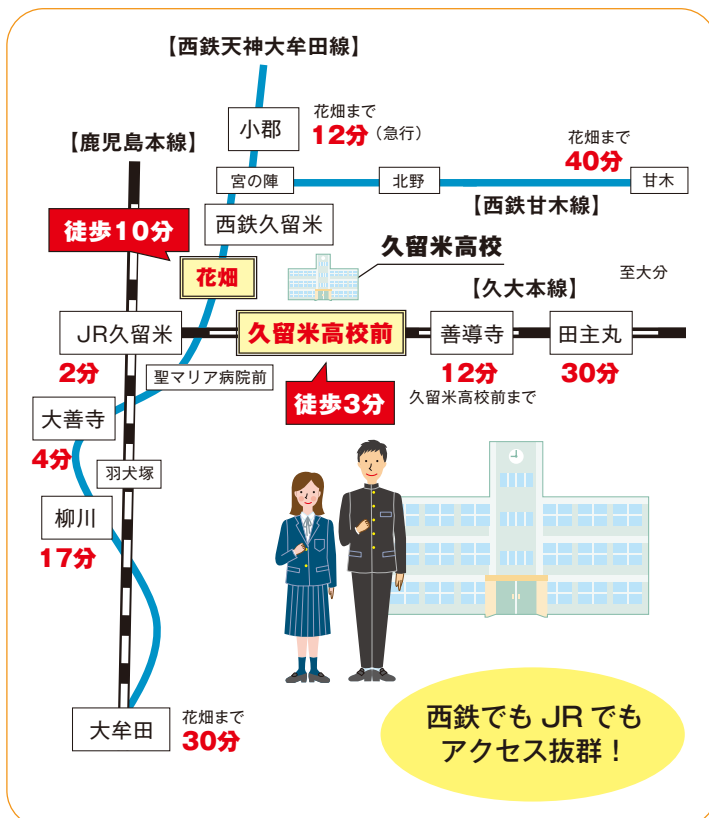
【西鉄天神大牟田線】

【鹿児島本線】

小郡

花畑まで
12分（急行）

花畑まで
40分

宮の陣

北野

甘木

【西鉄甘木線】

徒歩10分

西鉄久留米

久留米高校

花畑

至大分

【久大本線】

JR久留米

久留米高校前

善導寺

田主丸

2分

12分

30分

聖マリア病院前

久留米高校前まで

徒歩3分

大善寺

4分

羽犬塚

柳川

17分

大牟田

花畑まで
30分

西鉄でも JR でも
アクセス抜群！